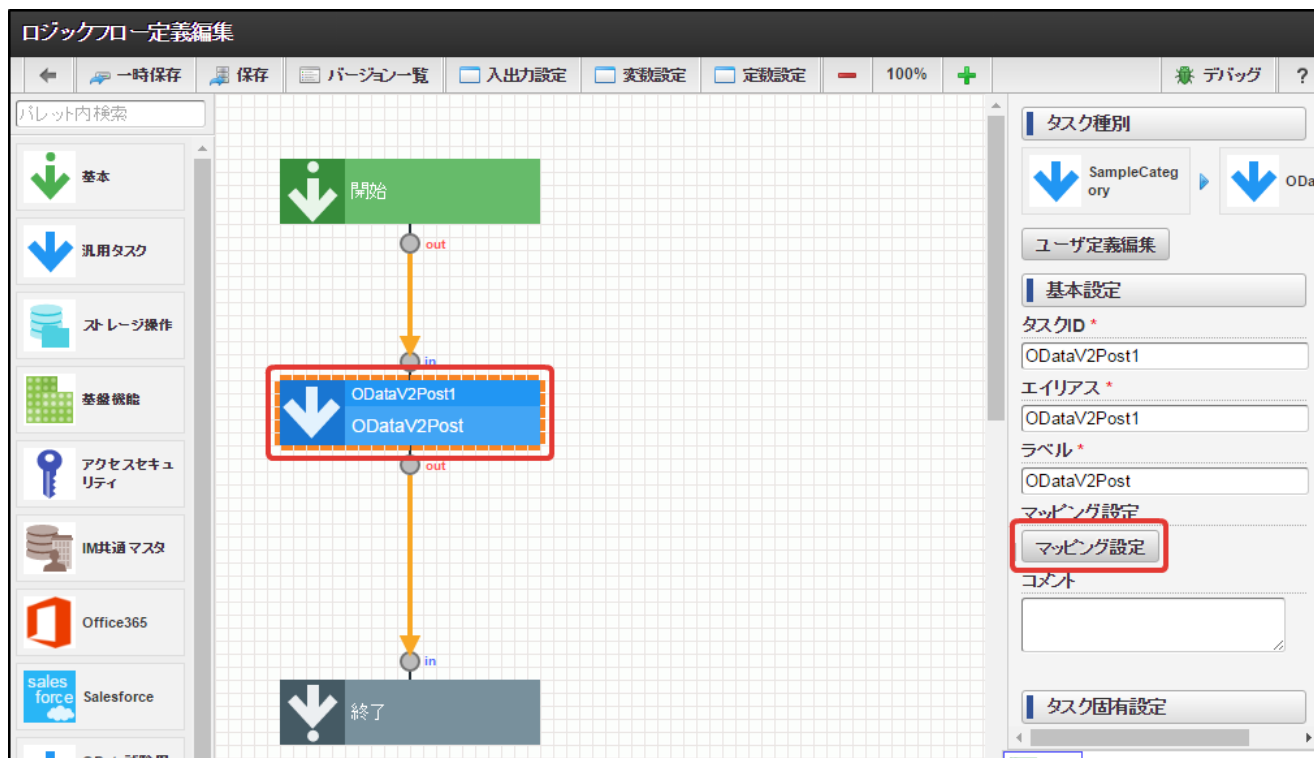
ロジックフロー定義編集

一時保存 保存 バージョン一覧 入出力設定 変数設定 定数設定 100% デバッグ ?

パレット内検索

基本
汎用タスク
ストレージ操作
基盤機能
アクセスセキュリティ
IM共通マスタ
Office365
sales force Salesforce

開始
out
in
ODataV2Post1
ODataV2Post
out
in
終了

タスク種別
SampleCategory
ODa
ユーザ定義編集
基本設定
タスクID *
ODataV2Post1
エイリアス *
ODataV2Post1
ラベル *
ODataV2Post
マッピング設定
マッピング設定
コメント
タスク固有設定